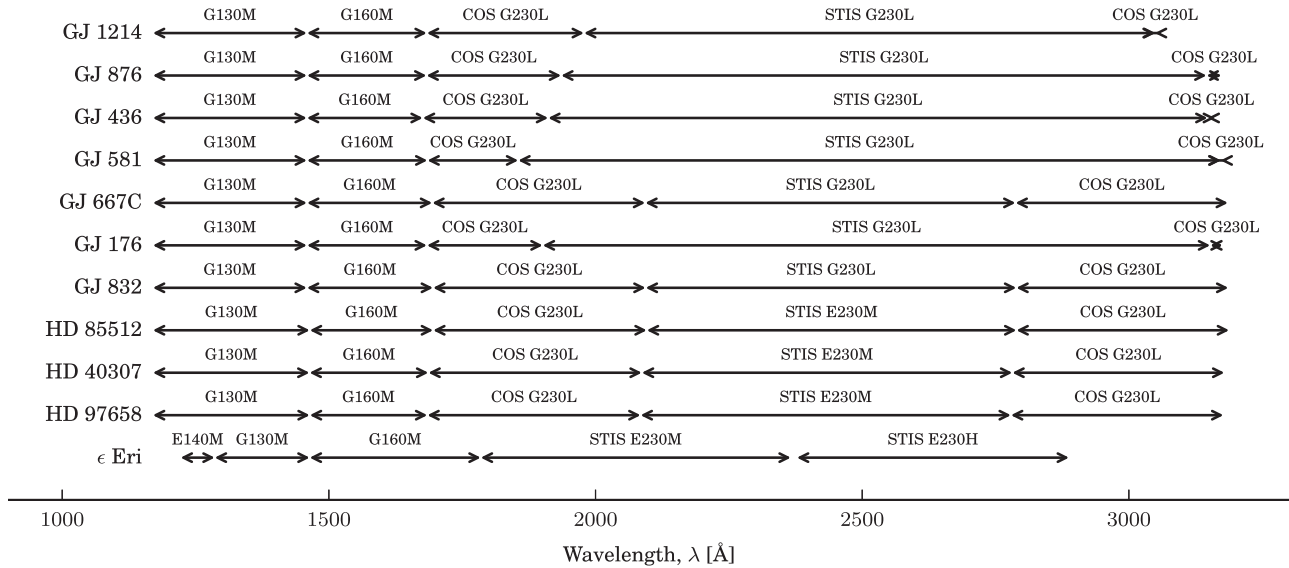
GJ 1214 G130M G160M COS G230L STIS G230L COS G230L
GJ 876 G130M G160M COS G230L STIS G230L COS G230L
GJ 436 G130M G160M COS G230L STIS G230L COS G230L
GJ 581 G130M G160M COS G230L STIS G230L COS G230L
GJ 667C G130M G160M COS G230L STIS G230L COS G230L
GJ 176 G130M G160M COS G230L STIS G230L COS G230L
GJ 832 G130M G160M COS G230L STIS G230L COS G230L
HD 85512 G130M G160M COS G230L STIS E230M COS G230L
HD 40307 G130M G160M COS G230L STIS E230M COS G230L
HD 97658 G130M G160M COS G230L STIS E230M COS G230L
$\epsilon$ Eri E140M G130M G160M STIS E230M STIS E230H

1000 1500 2000 2500 3000

Wavelength, $\lambda$ [Å]